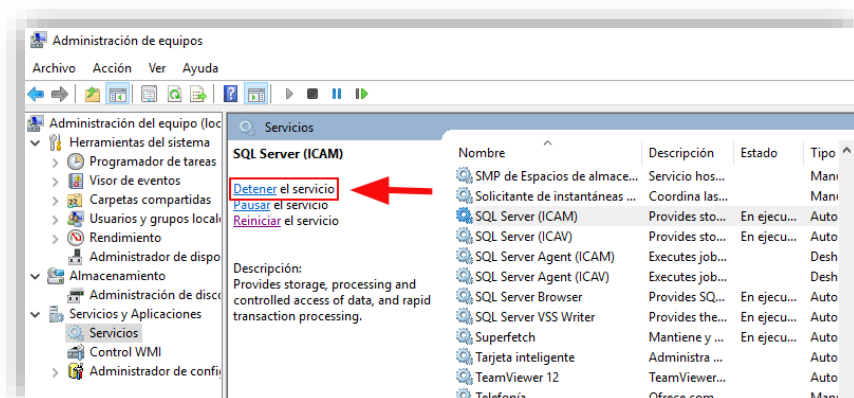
Administración de equipos

Archivo Acción Ver Ayuda

Administración del equipo (loc
Herramientas del sistema
Programador de tareas
Visor de eventos
Carpetas compartidas
Usuarios y grupos locale
Rendimiento
Administrador de dispo
Almacenamiento
Administración de disco
Servicios y Aplicaciones
Servicios
Control WMI
Administrador de confi

Servicios

SQL Server (ICAM)

Detener el servicio
Pausar el servicio
Reiniciar el servicio

Descripción:
Provides storage, processing and controlled access of data, and rapid transaction processing.

| Nombre | Descripción | Estado | Tipo |
|---|---|---|---|
| SMP de Espacios de almace... | Servicio hos... | | Manu |
| Solicitante de instantáneas ... | Coordina las... | | Manu |
| SQL Server (ICAM) | Provides sto... | En ejecu... | Auto |
| SQL Server (ICAV) | Provides sto... | En ejecu... | Auto |
| SQL Server Agent (ICAM) | Executes job... | | Desh |
| SQL Server Agent (ICAV) | Executes job... | | Desh |
| SQL Server Browser | Provides SQ... | En ejecu... | Auto |
| SQL Server VSS Writer | Provides the... | En ejecu... | Auto |
| Superfetch | Mantiene y ... | En ejecu... | Auto |
| Tarjeta inteligente | Administra ... | | Auto |
| TeamViewer 12 | TeamViewer... | En ejecu... | Auto |
| Telefonía | Ofrece com... | | Manu |